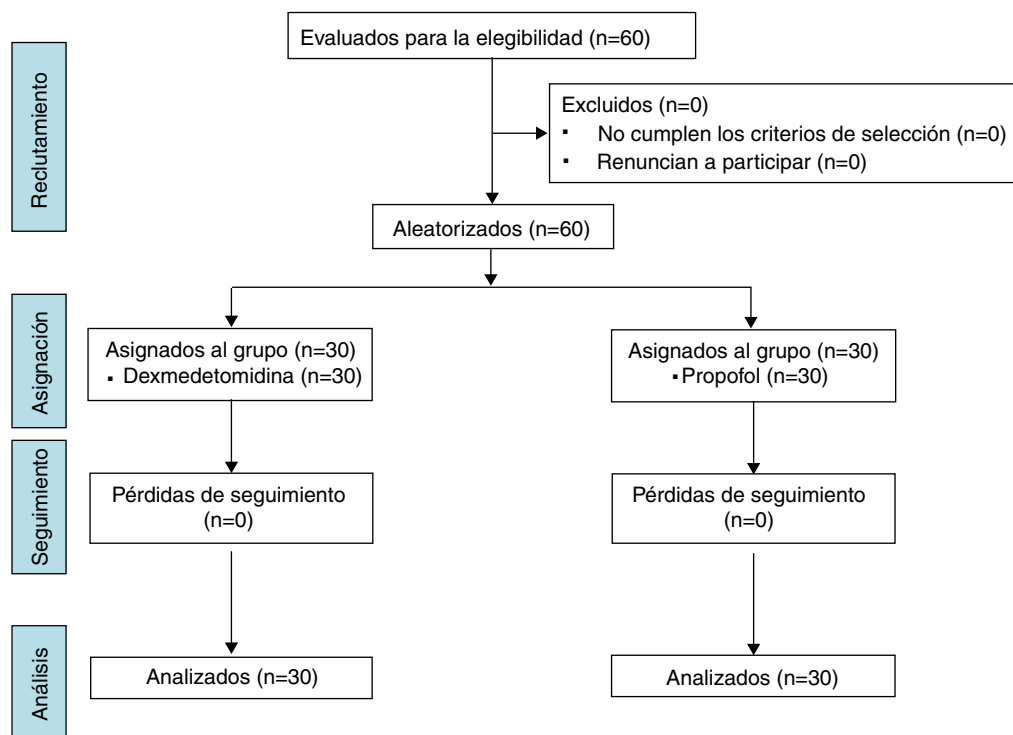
Reclutamiento

Evaluados para la elegibilidad (n=60)

Excluidos (n=0)
▪ No cumplen los criterios de selección (n=0)
▪ Renuncian a participar (n=0)

Aleatorizados (n=60)

Asignación

Asignados al grupo (n=30)
▪ Dexmedetomidina (n=30)

Asignados al grupo (n=30)
▪ Propofol (n=30)

Seguimiento

Pérdidas de seguimiento (n=0)

Pérdidas de seguimiento (n=0)

Análisis

Analizados (n=30)

Analizados (n=30)